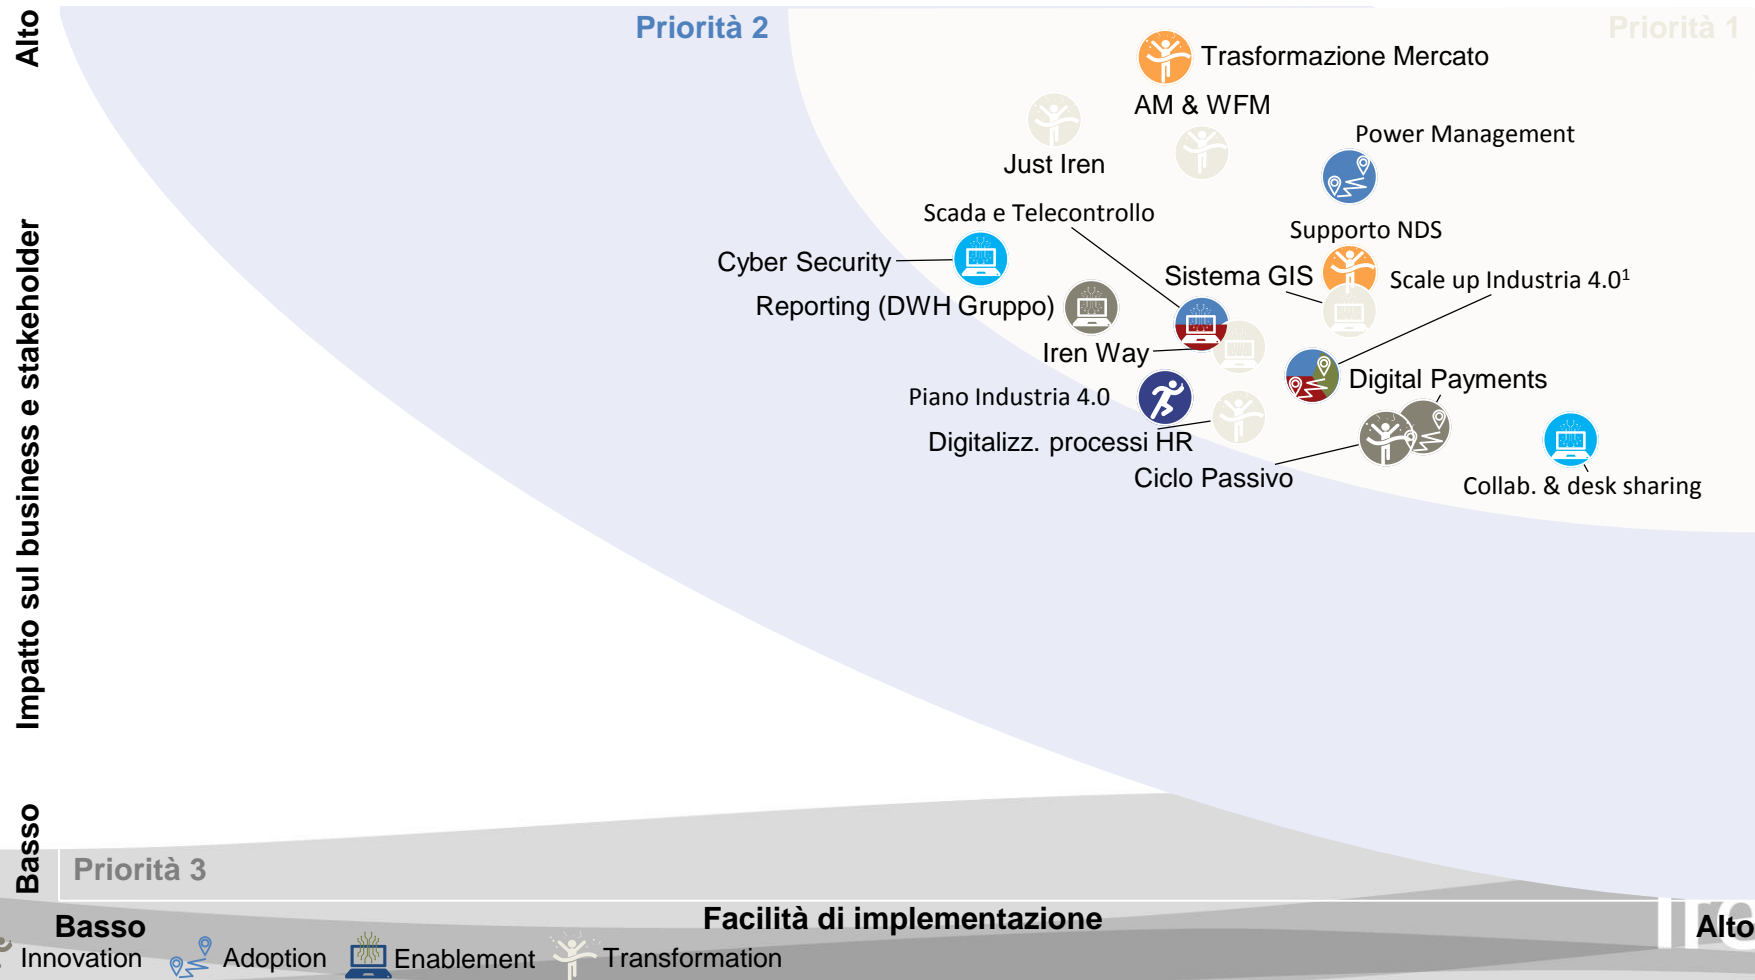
Alto

Impatto sul business e stakeholder

Basso

Priorità 2

Priorità 1

Trasformazione Mercato

AM & WFM

Just Iren

Power Management

Scada e Telecontrollo

Supporto NDS

Cyber Security

Sistema GIS

Scale up Industria 4.0$^1$

Reporting (DWH Gruppo)

Iren Way

Digital Payments

Piano Industria 4.0

Digitalizz. processi HR

Ciclo Passivo

Collab. & desk sharing

Priorità 3

Basso

Facilità di implementazione

Alto

Innovation

Adoption

Enablement

Transformation